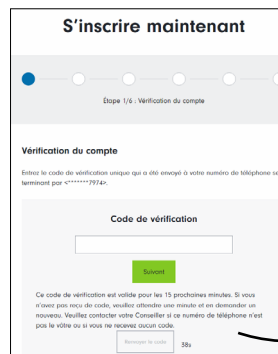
S'inscrire maintenant

Étape 1/6 : Vérification du compte

Vérification du compte

Entrez le code de vérification unique qui a été envoyé à votre numéro de téléphone se terminant par <*******7974>.

Code de vérification

Suivant

Ce code de vérification est valide pour les 15 prochaines minutes. Si vous n'avez pas reçu de code, veuillez attendre une minute et en demander un nouveau. Veuillez contacter votre Conseiller si ce numéro de téléphone n'est pas le vôtre ou si vous ne recevez aucun code.

Renvoyer le code 38s